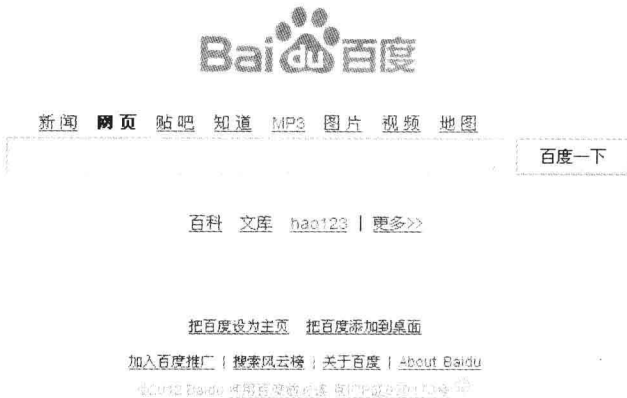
Bai du 百度

新闻 网页 贴吧 知道 MP3 图片 视频 地图

百度一下

百科 文库 hao123 | 更多>>

把百度设为主页 把百度添加到桌面

加入百度推广 | 搜索风云榜 | 关于百度 | About Baidu

©2012 Baidu 使用百度前必读 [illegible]